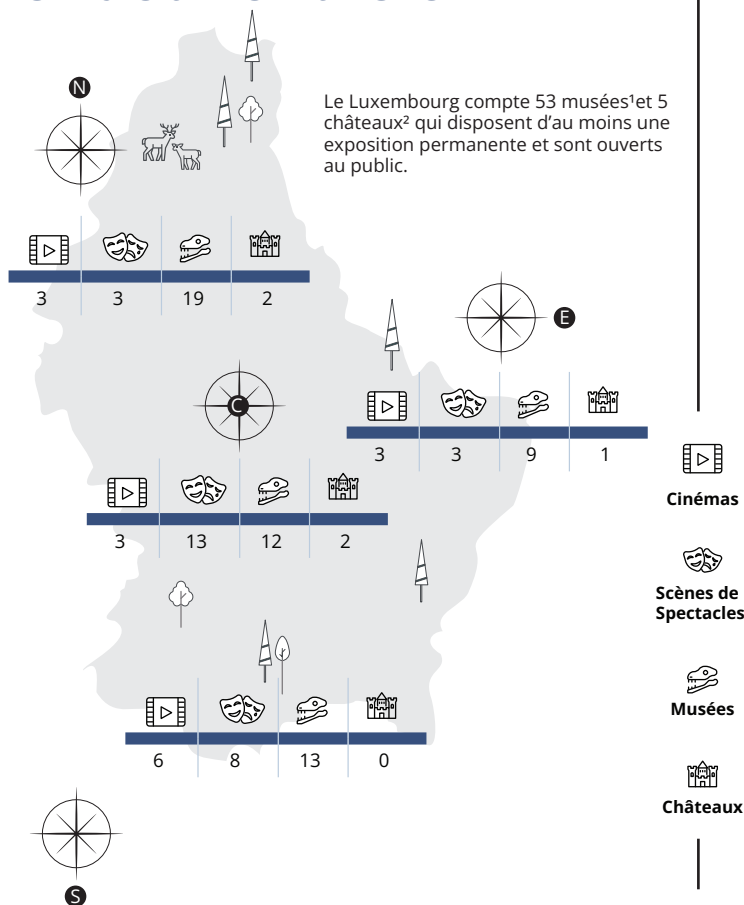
N

Le Luxembourg compte 53 musées¹et 5 châteaux² qui disposent d'au moins une exposition permanente et sont ouverts au public.

| 3 | 3 | 19 | 2 |
|---|---|---|---|

E

| 3 | 3 | 9 | 1 |
|---|---|---|---|

C

| 3 | 13 | 12 | 2 |
|---|---|---|---|

| 6 | 8 | 13 | 0 |
|---|---|---|---|

S

Cinémas

Scènes de Spectacles

Musées

Châteaux